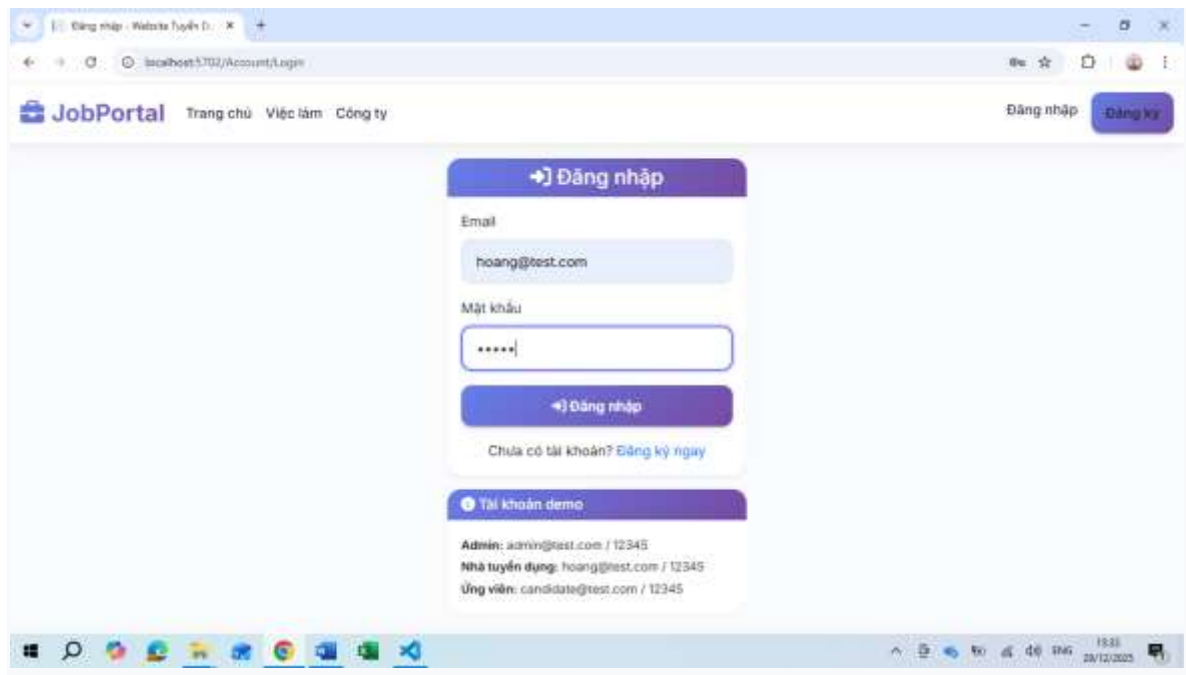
Đăng nhập - Website Tuyển D... ×

localhost:5702/Account/Login

JobPortal Trang chủ Việc làm Công ty

Đăng nhập Đăng ký

Đăng nhập

Email

hoang@test.com

Mật khẩu

•••••

Đăng nhập

Chưa có tài khoản? Đăng ký ngay

Tài khoản demo

Admin: admin@test.com / 12345
Nhà tuyển dụng: hoang@test.com / 12345
Ứng viên: candidate@test.com / 12345

ENG 19:33 28/12/2025